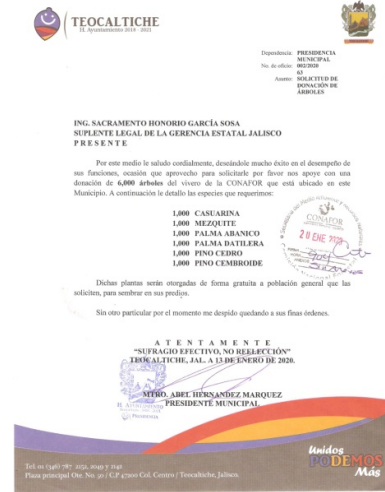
TEOCALTICHE
H. Ayuntamiento 2018 - 2021

Dependencia: PRESIDENCIA MUNICIPAL
No. de oficio: 002/2020 63
Asunto: SOLICITUD DE DONACIÓN DE ÁRBOLES

ING. SACRAMENTO HONORIO GARCÍA SOSA
SUPLENTE LEGAL DE LA GERENCIA ESTATAL JALISCO
PRESENTE

Por este medio le saludo cordialmente, deseándole mucho éxito en el desempeño de sus funciones, ocasión que aprovecho para solicitarle por favor nos apoye con una donación de 6,000 árboles del vivero de la CONAFOR que está ubicado en este Municipio. A continuación le detallo las especies que requerimos:

1,000 CASUARINA
1,000 MEZQUITE
1,000 PALMA ABANICO
1,000 PALMA DATILERA
1,000 PINO CEDRO
1,000 PINO CEMBROIDE

Dichas plantas serán otorgadas de forma gratuita a población general que las soliciten, para sembrar en sus predios.

Sin otro particular por el momento me despido quedando a sus finas órdenes.

ATENTAMENTE
"SUFRAGIO EFECTIVO, NO REELECCIÓN"
TEOCALTICHE, JAL. A 13 DE ENERO DE 2020.

MTRO. ABEL HERNÁNDEZ MARQUEZ
PRESIDENTE MUNICIPAL

CONAFOR
20 ENE 2020
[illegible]

Tel: 01 (346) 787 2151, 2049 y 2141
Plaza principal Ote. No. 30 / C.P. 47200 Col. Centro / Teocaltiche, Jalisco.

Unidos PODEMOS Más